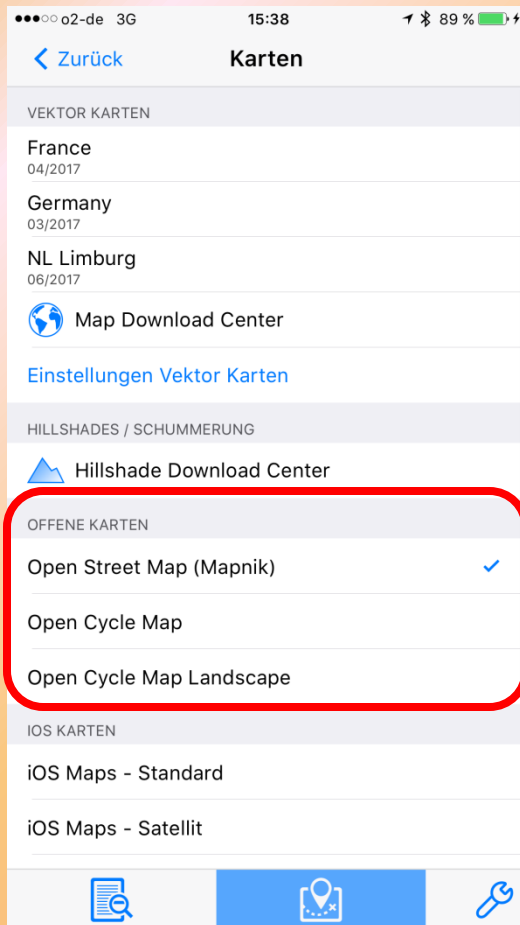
●●●○○ o2-de 3G 15:38 89 %

Zurück Karten

VEKTOR KARTEN

France
04/2017

Germany
03/2017

NL Limburg
06/2017

Map Download Center

Einstellungen Vektor Karten

HILLSHADES / SCHUMMERUNG

Hillshade Download Center

OFFENE KARTEN

Open Street Map (Mapnik) ✓

Open Cycle Map

Open Cycle Map Landscape

IOS KARTEN

iOS Maps - Standard

iOS Maps - Satellit